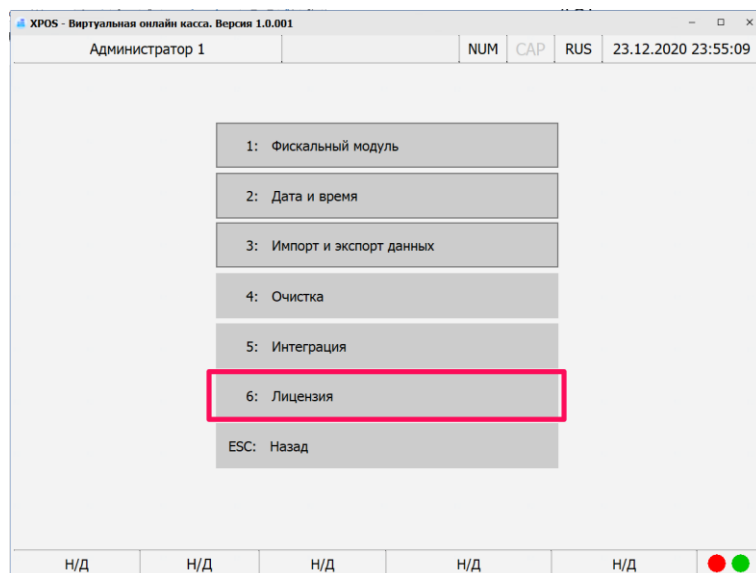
XPOS - Виртуальная онлайн касса. Версия 1.0.001

Администратор 1 | NUM | CAP | RUS | 23.12.2020 23:55:09

1: Фискальный модуль

2: Дата и время

3: Импорт и экспорт данных

4: Очистка

5: Интеграция

6: Лицензия

ESC: Назад

Н/Д | Н/Д | Н/Д | Н/Д | Н/Д